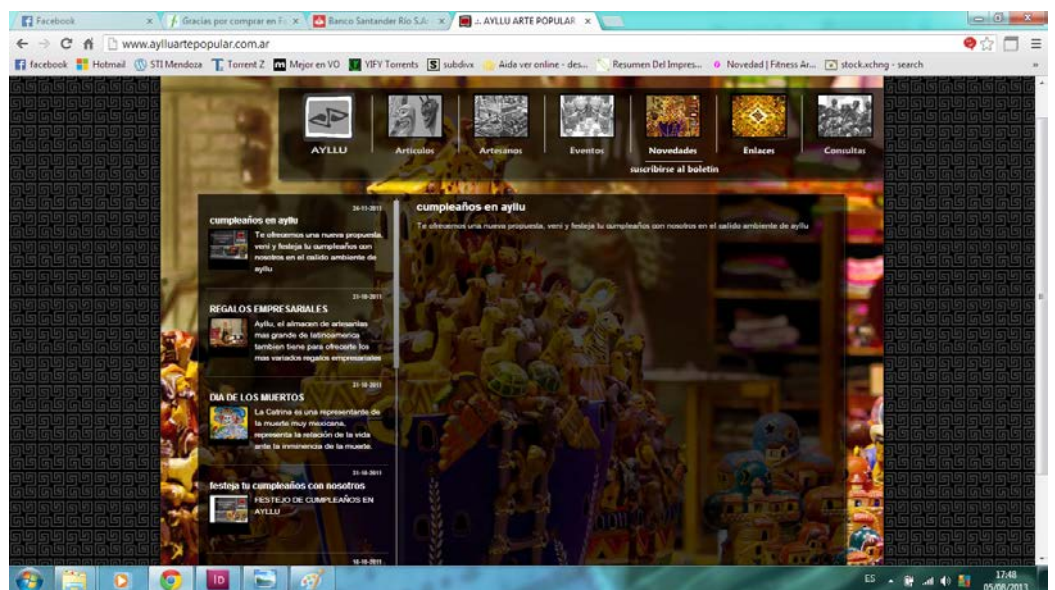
Facebook | Gracias por comprar en F | Banco Santander Rio S.A | .: AYLLU ARTE POPULAR

www.aylluartepopular.com.ar

facebook | Hotmail | STI Mendoza | Torrent Z | Mejor en VO | YIFY Torrents | subdivx | Aida ver online - des... | Resumen Del Impres... | Novedad | Fitness Ar... | stock.xchng - search

AYLLU | Articulos | Artesanos | Eventos | Novedades | Enlaces | Consultas

suscribirse al boletin

24-11-2011
cumpleaños en ayllu
Te ofrecemos una nueva propuesta, veni y festeja tu cumpleaños con nosotros en el calido ambiente de ayllu

31-10-2011
REGALOS EMPRESARIALES
Ayllu, el almacen de artesanias mas grande de latinoamerica tambien tiene para ofrecerte los mas variados regalos empresariales

31-10-2011
DIA DE LOS MUERTOS
La Catrina es una representante de la muerte muy mexicana, representa la relación de la vida ante la inminencia de la muerte.

31-10-2011
festeja tu cumpleaños con nosotros
FESTEJO DE CUMPLEAÑOS EN AYLLU

16-10-2011

cumpleaños en ayllu
Te ofrecemos una nueva propuesta, veni y festeja tu cumpleaños con nosotros en el calido ambiente de ayllu

ES 17:48 05/06/2013